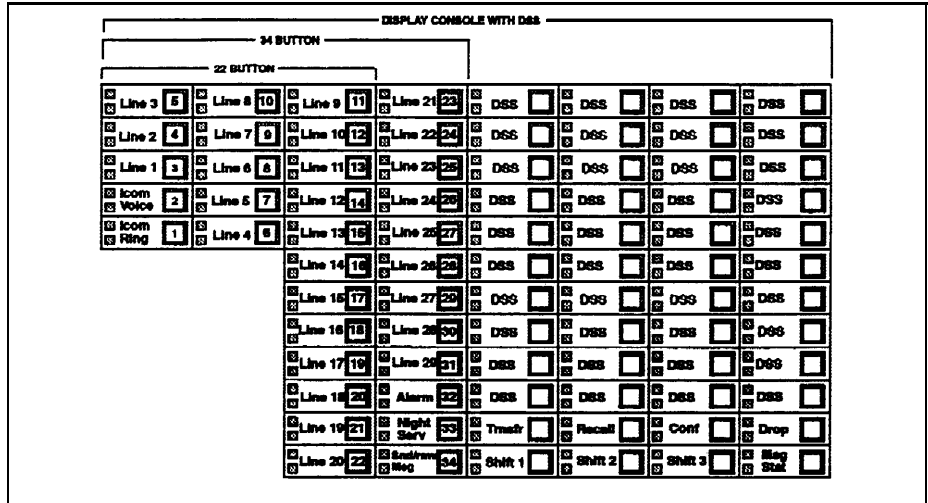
DISPLAY CONSOLE WITH DSS

34 BUTTON

22 BUTTON

| | | | | | | | |
|---|---|---|---|---|---|---|---|
| Line 3 5 | Line 8 10 | Line 9 11 | Line 21 23 | DSS | DSS | DSS | DSS |
| Line 2 4 | Line 7 9 | Line 10 12 | Line 22 24 | DSS | DSS | DSS | DSS |
| Line 1 3 | Line 6 8 | Line 11 13 | Line 23 25 | DSS | DSS | DSS | DSS |
| Icom Voice 2 | Line 5 7 | Line 12 14 | Line 24 26 | DSS | DSS | DSS | DSS |
| Icom Ring 1 | Line 4 6 | Line 13 15 | Line 25 27 | DSS | DSS | DSS | DSS |
| | | Line 14 16 | Line 26 28 | DSS | DSS | DSS | DSS |
| | | Line 15 17 | Line 27 29 | DSS | DSS | DSS | DSS |
| | | Line 16 18 | Line 28 30 | DSS | DSS | DSS | DSS |
| | | Line 17 19 | Line 29 31 | DSS | DSS | DSS | DSS |
| | | Line 18 20 | Alarm 32 | DSS | DSS | DSS | DSS |
| | | Line 19 21 | Night Serv 33 | Trnsfr | Recall | Conf | Drop |
| | | Line 20 22 | Snd/rmv Msg 34 | Shift 1 | Shift 2 | Shift 3 | Msg Stat |